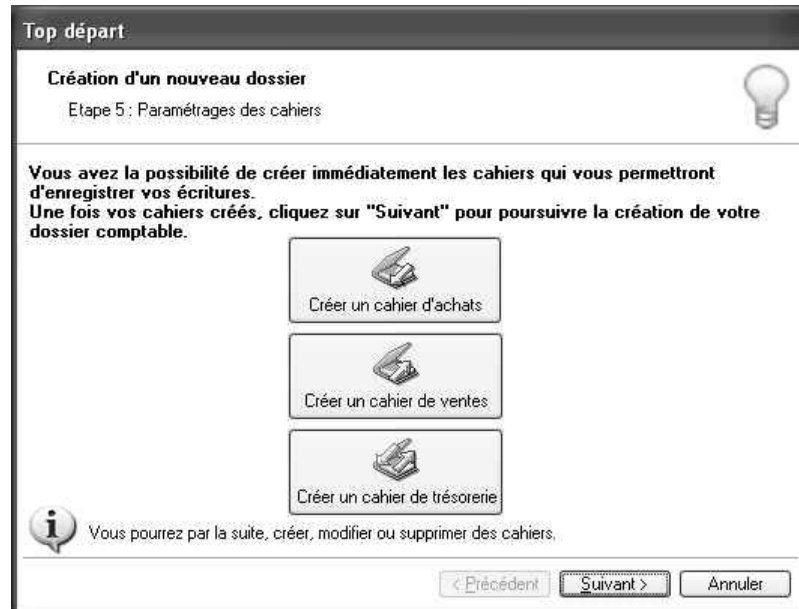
Top départ

Création d'un nouveau dossier

Etape 5 : Paramétrages des cahiers

Vous avez la possibilité de créer immédiatement les cahiers qui vous permettront d'enregistrer vos écritures.
Une fois vos cahiers créés, cliquez sur "Suivant" pour poursuivre la création de votre dossier comptable.

Créer un cahier d'achats

Créer un cahier de ventes

Créer un cahier de trésorerie

Vous pourrez par la suite, créer, modifier ou supprimer des cahiers.

< Précédent

Suivant >

Annuler